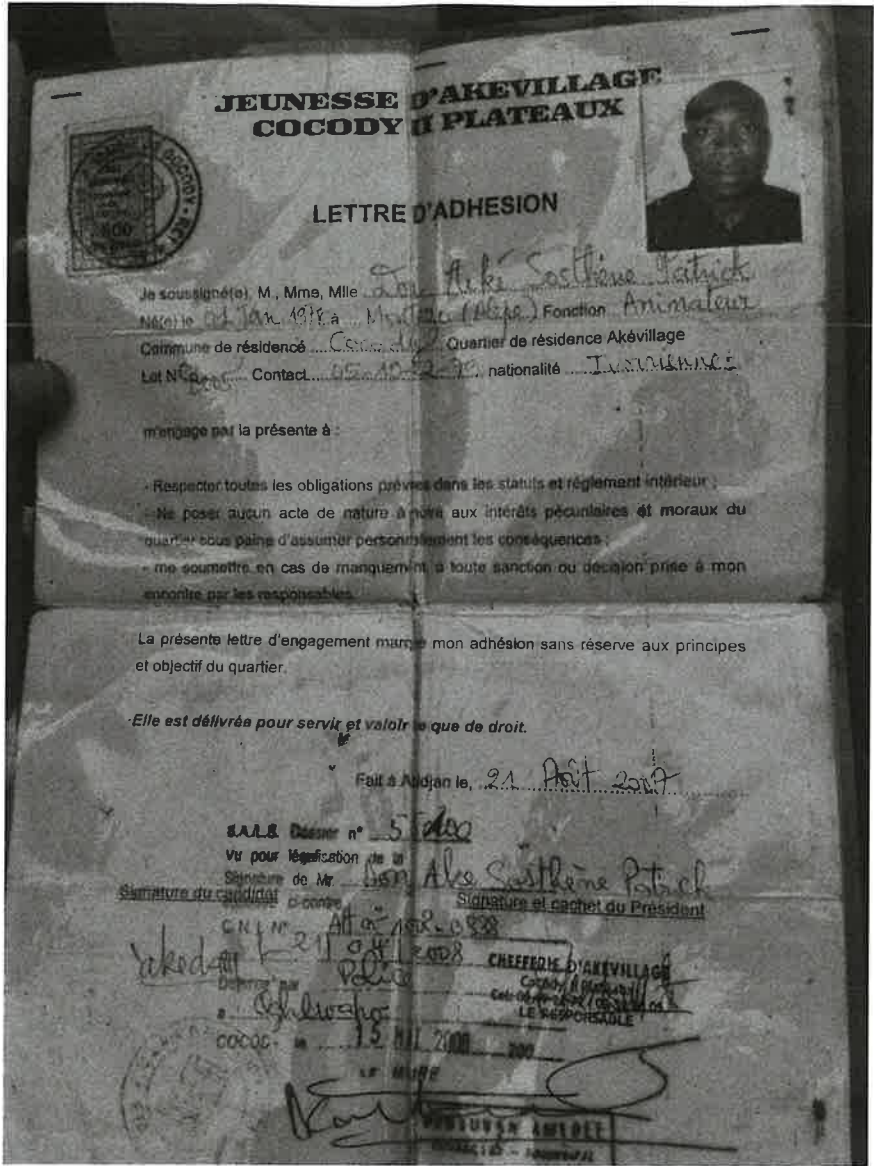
JEUNESSE D'AKEVILLAGE
COCODY II PLATEAUX

LETTRE D'ADHESION

Je soussigné(e), M., Mme, Mlle Lou Aké Sosthène Patrick
Né(e) le 04 Jan 1978 à Mostaga (Alépé) Fonction Animateur
Commune de résidence Cocody Quartier de résidence Akévillage
Lot N° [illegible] Contact 05 40 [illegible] nationalité Ivoirienne

m'engage par la présente à :

- Respecter toutes les obligations prévues dans les statuts et règlement intérieur ;
- Ne poser aucun acte de nature à nuire aux intérêts pécuniaires et moraux du quartier sous peine d'assumer personnellement les conséquences ;
- me soumettre en cas de manquement à toute sanction ou décision prise à mon encontre par les responsables.

La présente lettre d'engagement marque mon adhésion sans réserve aux principes et objectif du quartier.

Elle est délivrée pour servir et valoir ce que de droit.

Fait à Abidjan le, 21 Août 2017

S.A.J.S. Dossier n° 5 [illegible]
Vu pour légalisation de la Signature de Mr. Lou Aké Sosthène Patrick ci-contre
CNI N° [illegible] 1982.0388
Délivrée le 21 04 2008
Délivrée par Police
à Yakodou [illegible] Ahlewogo
COCODY, le 15 MAI 2008 200
LE MAIRE

Signature du candidat
Signature et cachet du Président

CHEFFERIE D'AKEVILLAGE
Cocody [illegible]
Cel: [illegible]
LE RESPONSABLE

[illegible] AMEDEE